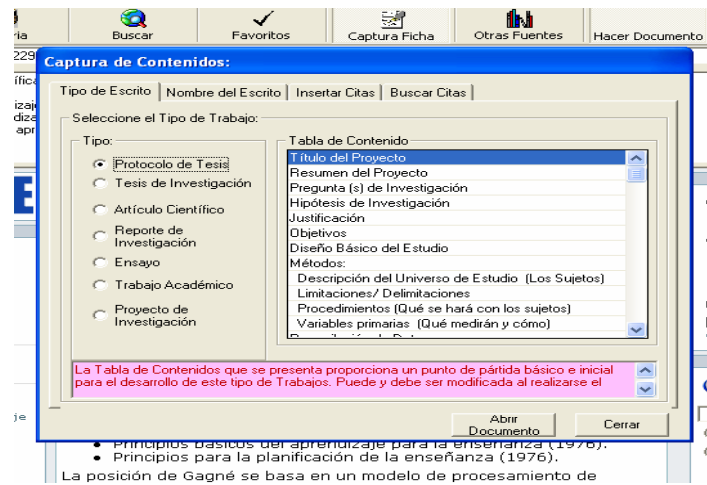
ria | Buscar | Favoritos | Captura Ficha | Otras Fuentes | Hacer Documento

Captura de Contenidos:

Tipo de Escrito | Nombre del Escrito | Insertar Citas | Buscar Citas

Seleccione el Tipo de Trabajo:

Tipo:
Protocolo de Tesis
Tesis de Investigación
Artículo Científico
Reporte de Investigación
Ensayo
Trabajo Académico
Proyecto de Investigación

Tabla de Contenido
Título del Proyecto
Resumen del Proyecto
Pregunta (s) de Investigación
Hipótesis de Investigación
Justificación
Objetivos
Diseño Básico del Estudio
Métodos:
Descripción del Universo de Estudio (Los Sujetos)
Limitaciones/ Delimitaciones
Procedimientos (Qué se hará con los sujetos)
Variables primarias (Qué medirán y cómo)

La Tabla de Contenidos que se presenta proporciona un punto de pártida básico e inicial para el desarrollo de este tipo de Trabajos. Puede y debe ser modificada al realizarse el

Abrir Documento | Cerrar

• Principios básicos del aprendizaje para la enseñanza (1976).
• Principios para la planificación de la enseñanza (1976).
La posición de Gagné se basa en un modelo de procesamiento de